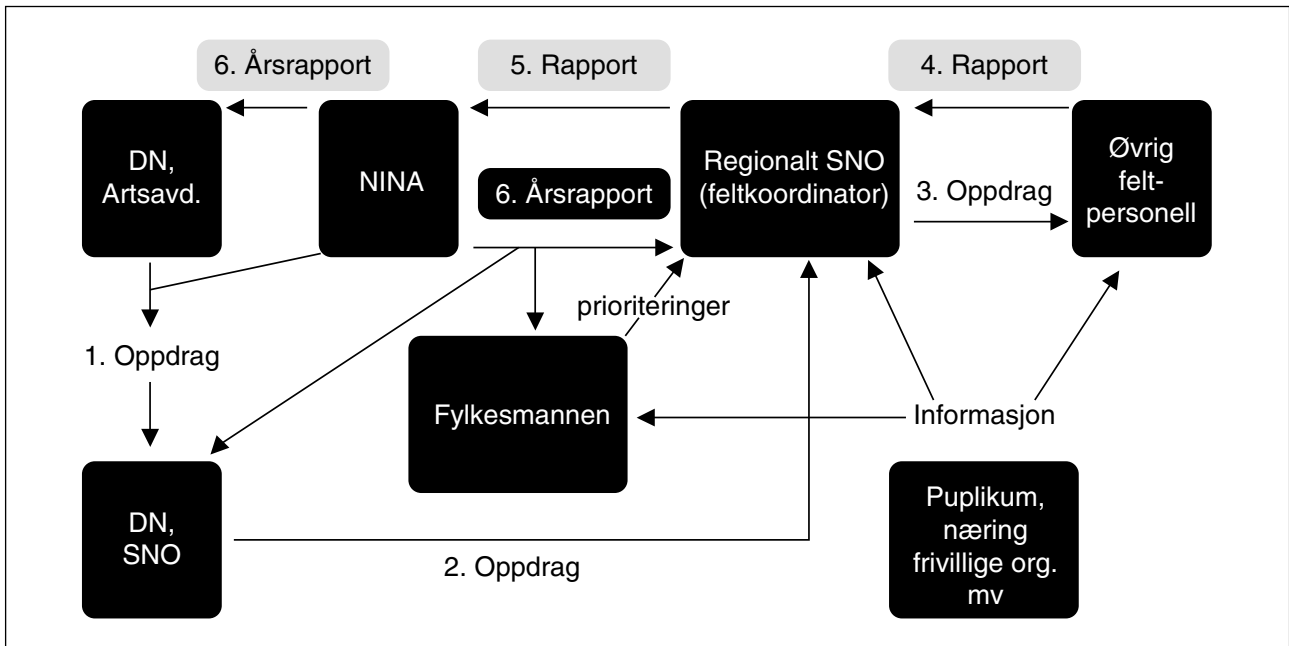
6. Årsrapport

5. Rapport

4. Rapport

DN, Artsavd.

NINA

Regionalt SNO (feltkoordinator)

Øvrig felt-personell

6. Årsrapport

3. Oppdrag

prioriteringer

1. Oppdrag

Fylkesmannen

Informasjon

DN, SNO

Puplikum, næring frivillige org. mv

2. Oppdrag